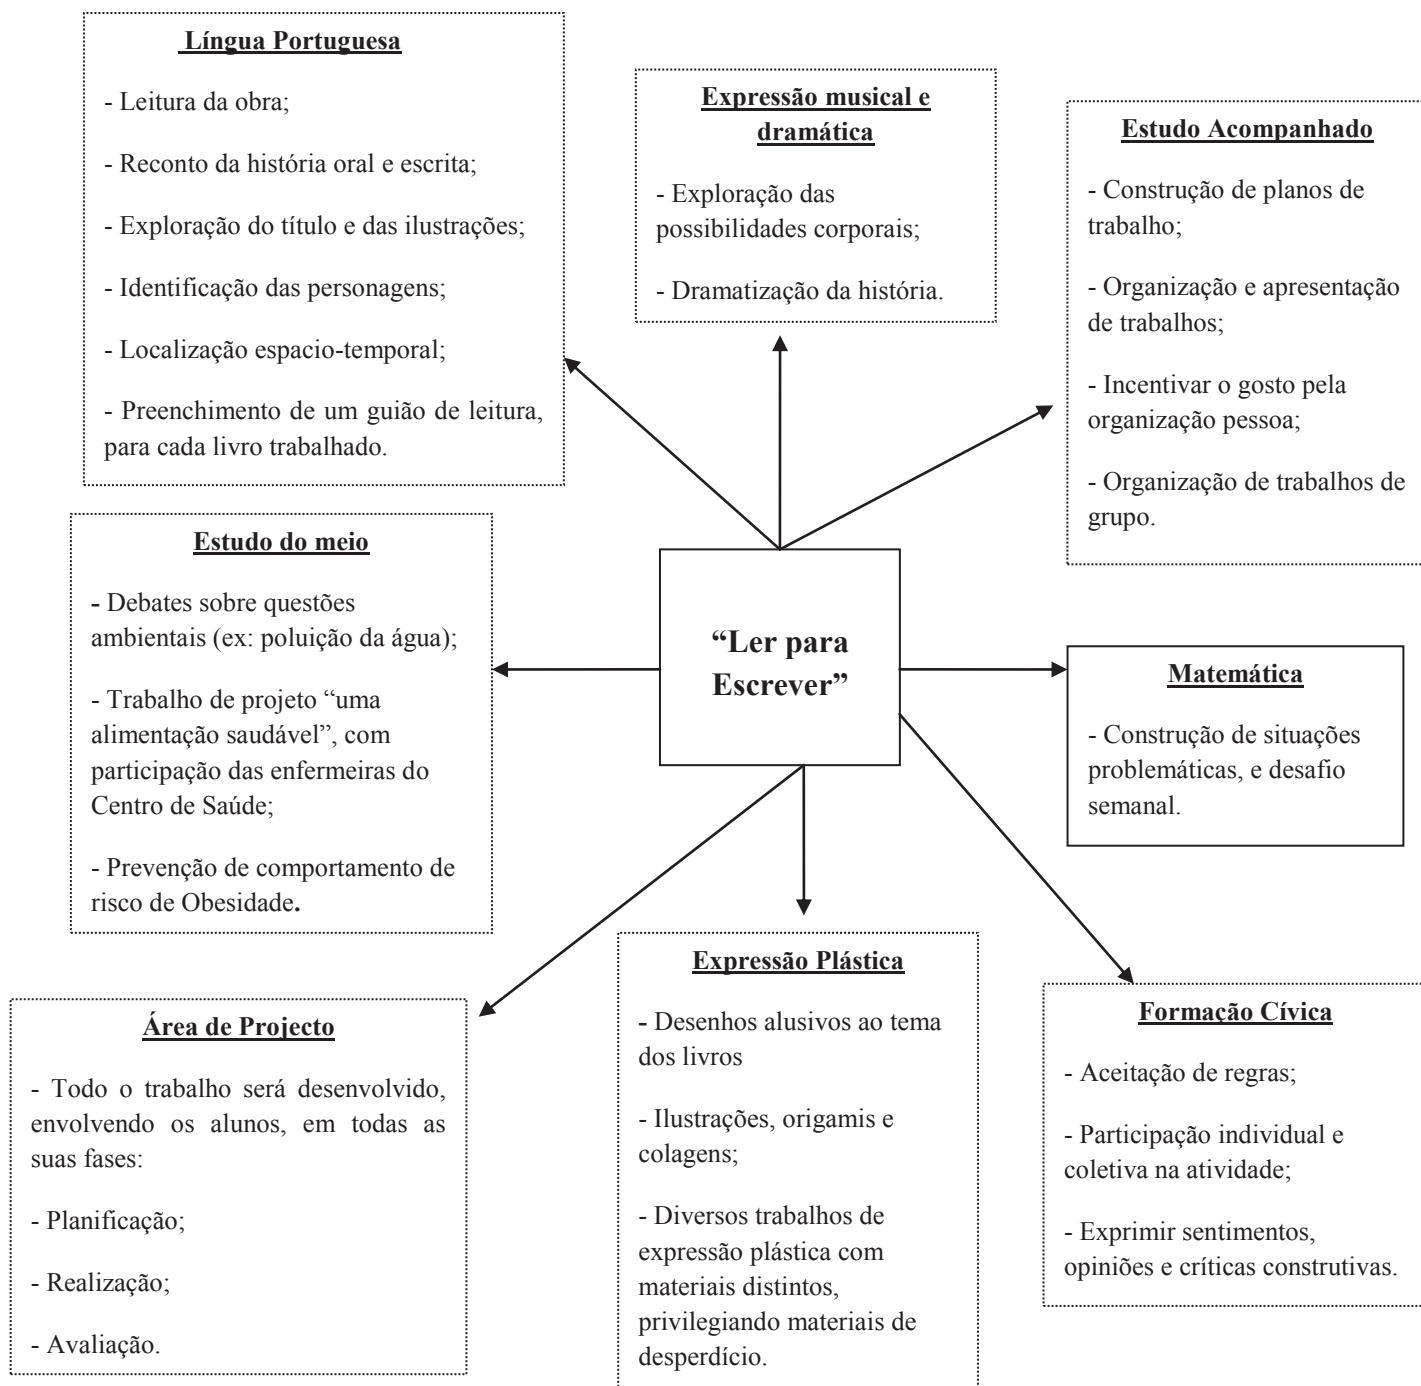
Língua Portuguesa

- Leitura da obra;

- Reconto da história oral e escrita;

- Exploração do título e das ilustrações;

- Identificação das personagens;

- Localização espacio-temporal;

- Preenchimento de um guião de leitura, para cada livro trabalhado.

Expressão musical e dramática

- Exploração das possibilidades corporais;

- Dramatização da história.

Estudo Acompanhado

- Construção de planos de trabalho;

- Organização e apresentação de trabalhos;

- Incentivar o gosto pela organização pessoa;

- Organização de trabalhos de grupo.

Estudo do meio

- Debates sobre questões ambientais (ex: poluição da água);

- Trabalho de projeto "uma alimentação saudável", com participação das enfermeiras do Centro de Saúde;

- Prevenção de comportamento de risco de Obesidade.

"Ler para Escrever"

Matemática

- Construção de situações problemáticas, e desafio semanal.

Área de Projecto

- Todo o trabalho será desenvolvido, envolvendo os alunos, em todas as suas fases:

- Planificação;

- Realização;

- Avaliação.

Expressão Plástica

- Desenhos alusivos ao tema dos livros

- Ilustrações, origamis e colagens;

- Diversos trabalhos de expressão plástica com materiais distintos, privilegiando materiais de desperdício.

Formação Cívica

- Aceitação de regras;

- Participação individual e coletiva na atividade;

- Exprimir sentimentos, opiniões e críticas construtivas.